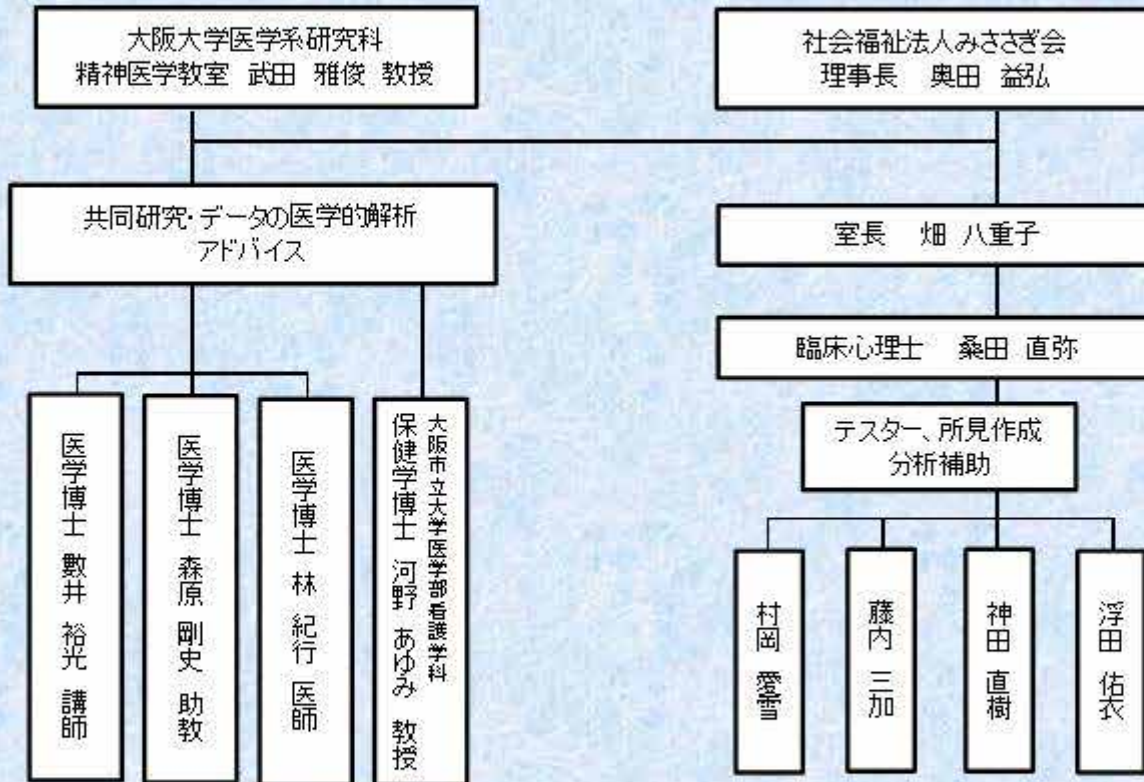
大阪大学医学系研究科
精神医学教室　武田　雅俊　教授

社会福祉法人みささぎ会
理事長　奥田　益弘

共同研究・データの医学的解析
アドバイス

室長　畑　八重子

臨床心理士　桑田　直弥

テスター、所見作成
分析補助

医学博士　數井　裕光　講師

医学博士　森原　剛史　助教

医学博士　林　紀行　医師

大阪市立大学医学部看護学科
保健学博士　河野　あゆみ　教授

村岡　愛雪

藤内　三加

神田　直樹

浮田　佑衣